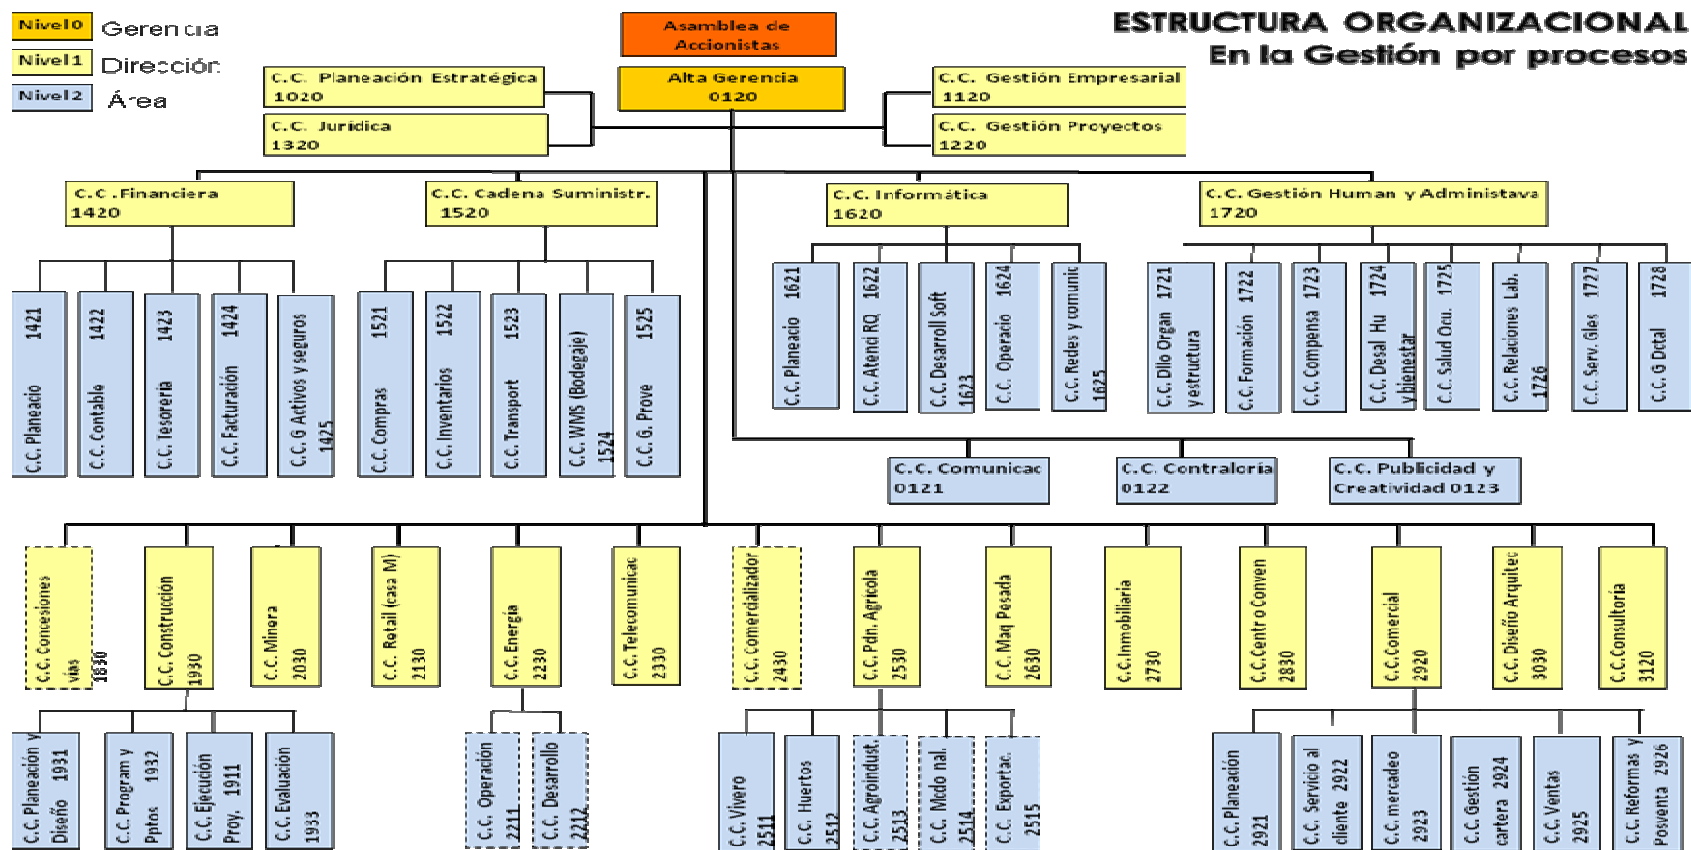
Nivel0 Gerencia
Nivel1 Dirección
Nivel2 Área

Asamblea de Accionistas

ESTRUCTURA ORGANIZACIONAL
En la Gestión por procesos

C.C. Planeación Estratégica 1020
C.C. Jurídica 1320
Alta Gerencia 0120
C.C. Gestión Empresarial 1120
C.C. Gestión Proyectos 1220

C.C .Financiera 1420
C.C. Cadena Suministr. 1520
C.C. Informática 1620
C.C. Gestión Human y Administava 1720

C.C. Planeacio 1421
C.C. Contable 1422
C.C. Tesorería 1423
C.C. Facturación 1424
C.C. G Activos y seguros 1425
C.C. Compras 1521
C.C. Inventarios 1522
C.C. Transport 1523
C.C. WMS (Bodegaje) 1524
C.C. G. Prove 1525
C.C. Planeacio 1621
C.C. Atenci RQ 1622
C.C. Desarroll Soft 1623
C.C. Operacio 1624
C.C. Redes y comunic 1625
C.C. Dllo Organ yestructura 1721
C.C. Formación 1722
C.C. Compensa 1723
C.C. Desal Hu y bienestar 1724
C.C. Salud Ocu. 1725
C.C. Relaciones Lab. 1726
C.C. Serv. Gles 1727
C.C. G Dctal 1728

C.C. Comunicac 0121
C.C. Contraloría 0122
C.C. Publicidad y Creatividad 0123

C.C. Concesiones vías 1830
C.C. Construcción 1930
C.C. Minera 2030
C.C. Retail (casa M) 2130
C.C. Energía 2230
C.C. Telecomunicac 2330
C.C. Comercializador 2430
C.C. Pdn. Agrícola 2530
C.C. Maq Pesada 2630
C.C. Inmobiliaria 2730
C.C. Centro Conven 2830
C.C. Comercial 2920
C.C. Diseño Arquitec 3030
C.C. Consultoría 3120

C.C. Planeación y Diseño 1931
C.C. Program y Pptos 1932
C.C. Ejecución Proy. 1911
C.C. Evaluación 1933
C.C. Operación 2211
C.C. Desarrollo 2212
C.C. Vivero 2511
C.C. Huertos 2512
C.C. Agroindust. 2513
C.C. Mcdo nal. 2514
C.C. Exportac. 2515
C.C. Planeación 2921
C.C. Servicio al cliente 2922
C.C. mercadeo 2923
C.C. Gestión cartera 2924
C.C. Ventas 2925
C.C. Reformas y Posventa 2926